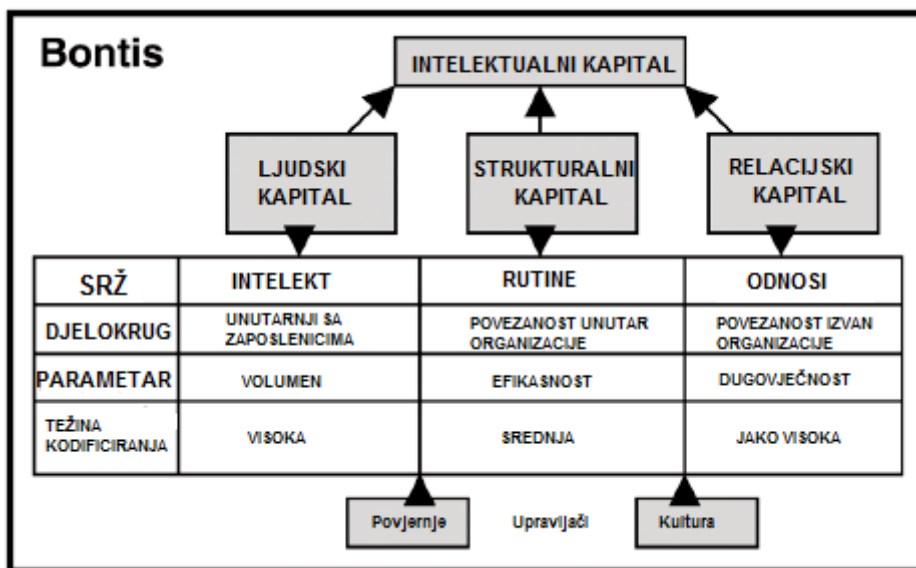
Bontis

INTELEKTUALNI KAPITAL

LJUDSKI KAPITAL

STRUKTURALNI KAPITAL

RELACIJSKI KAPITAL

| SRŽ | INTELEKT | RUTINE | ODNOSI |
|---|---|---|---|
| DJELOKRUG | UNUTARNJI SA ZAPOSLENICIMA | POVEZANOST UNUTAR ORGANIZACIJE | POVEZANOST IZVAN ORGANIZACIJE |
| PARAMETAR | VOLUMEN | EFIKASNOST | DUGOVJEČNOST |
| TEŽINA KODIFICIRANJA | VISOKA | SREDNJA | JAKO VISOKA |

Povjernje

Upravljači

Kultura